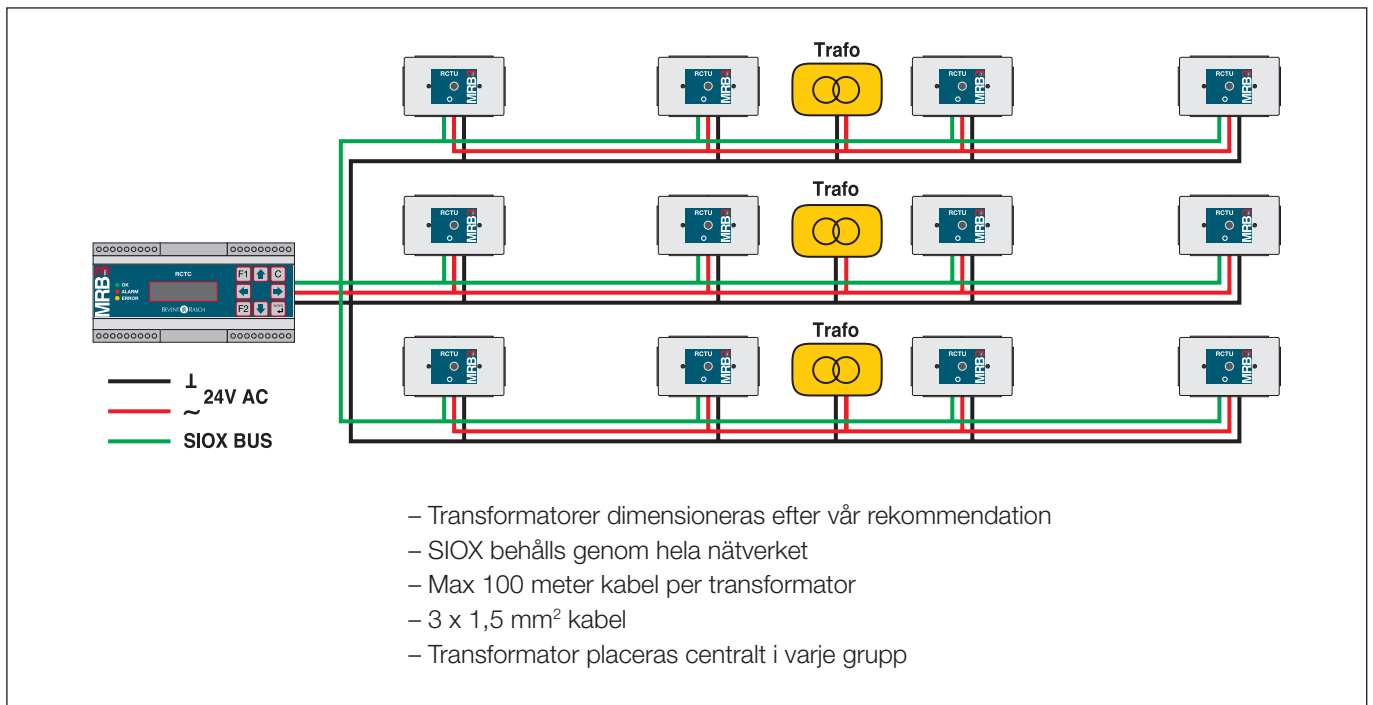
Trafo

RCTU MRB

RCTU MRB

RCTU MRB

RCTU MRB

Trafo

RCTU MRB

RCTU MRB

RCTU MRB

RCTU MRB

MRB RCTC
OK
ALARM
ERROR
F1 C
F2
BEVENT RASCH

Trafo

RCTU MRB

RCTU MRB

RCTU MRB

RCTU MRB

⊥
~ 24V AC
SIOX BUS

– Transformatorer dimensioneras efter vår rekommendation
– SIOX behålls genom hela nätverket
– Max 100 meter kabel per transformator
– 3 x 1,5 mm$^2$ kabel
– Transformator placeras centralt i varje grupp